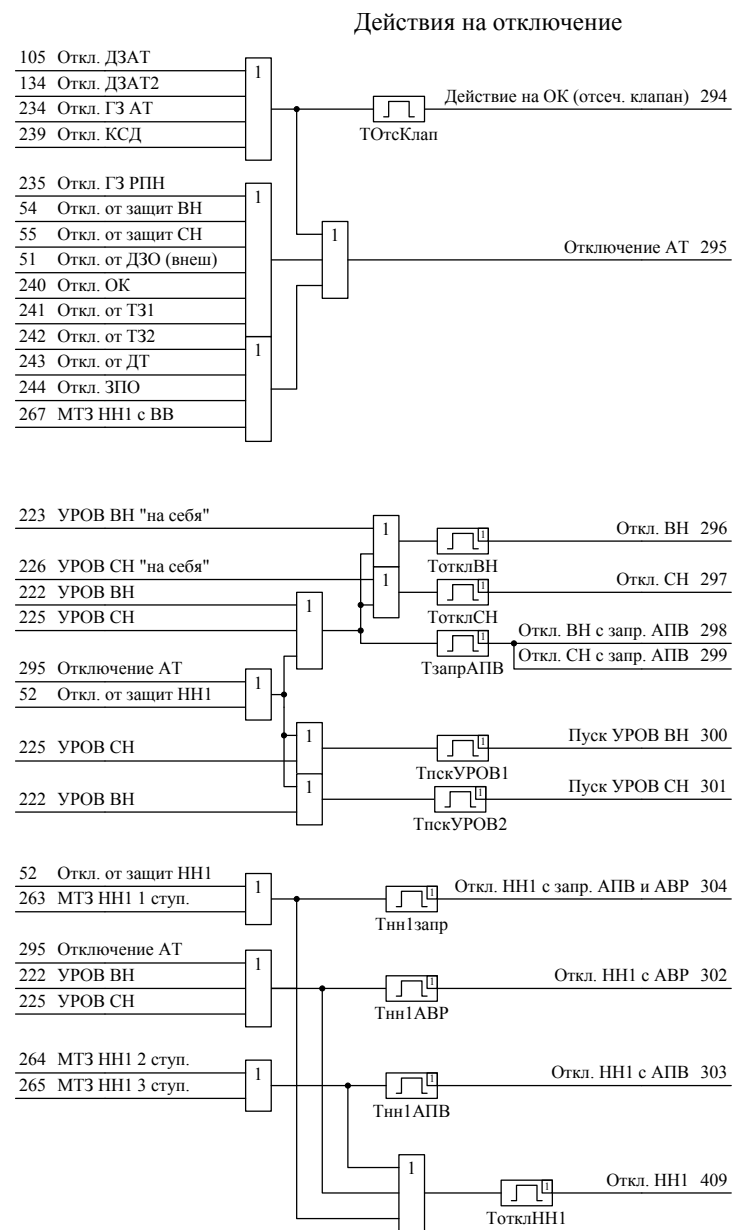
Действия на отключение

105 Откл. ДЗАТ
134 Откл. ДЗАТ2
234 Откл. ГЗ АТ
239 Откл. КСД

1

ТОтсКлап

Действие на ОК (отсеч. клапан) 294

235 Откл. ГЗ РПН
54 Откл. от защит ВН
55 Откл. от защит СН
51 Откл. от ДЗО (внеш)
240 Откл. ОК
241 Откл. от ТЗ1
242 Откл. от ТЗ2
243 Откл. от ДТ
244 Откл. ЗПО
267 МТЗ НН1 с ВВ

1

1

1

Отключение АТ 295

223 УРОВ ВН "на себя"
226 УРОВ СН "на себя"
222 УРОВ ВН
225 УРОВ СН

1

1

1

ТотклВН

Откл. ВН 296

ТотклСН

Откл. СН 297

ТзапрАПВ

Откл. ВН с запр. АПВ 298
Откл. СН с запр. АПВ 299

295 Отключение АТ
52 Откл. от защит НН1

1

225 УРОВ СН

1

ТпскУРОВ1

Пуск УРОВ ВН 300

222 УРОВ ВН

1

ТпскУРОВ2

Пуск УРОВ СН 301

52 Откл. от защит НН1
263 МТЗ НН1 1 ступ.

1

Тнн1запр

Откл. НН1 с запр. АПВ и АВР 304

295 Отключение АТ
222 УРОВ ВН
225 УРОВ СН

1

Тнн1АВР

Откл. НН1 с АВР 302

264 МТЗ НН1 2 ступ.
265 МТЗ НН1 3 ступ.

1

Тнн1АПВ

Откл. НН1 с АПВ 303

1

ТотклНН1

Откл. НН1 409